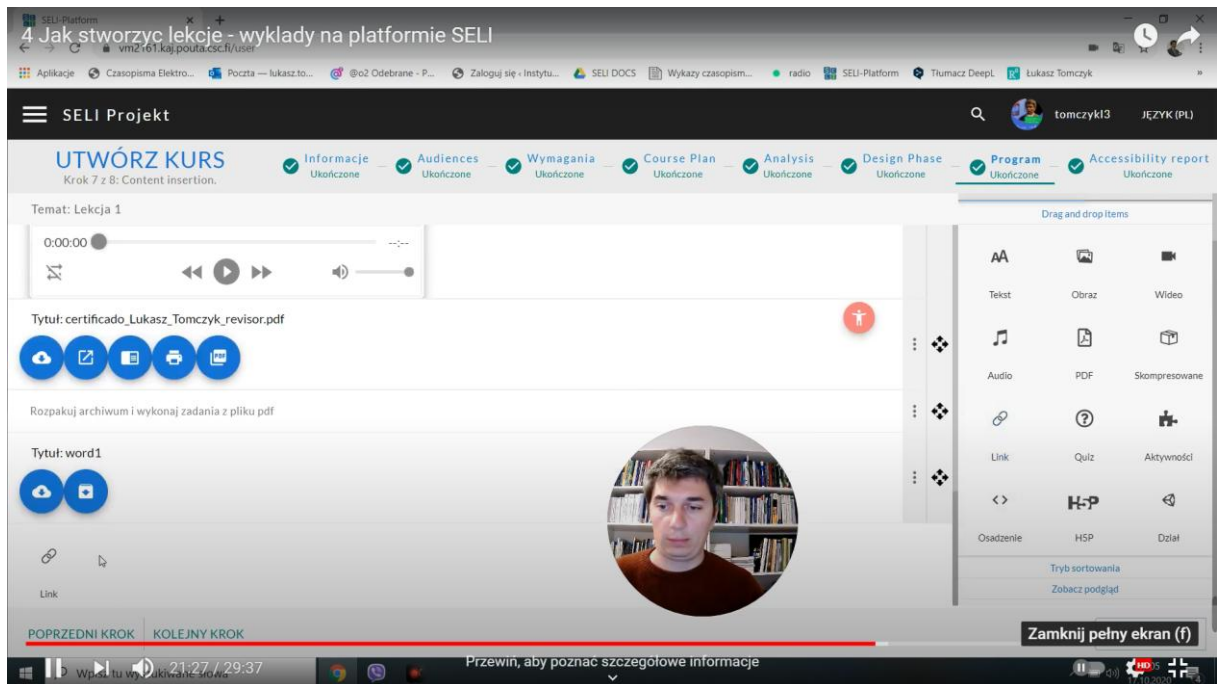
4 Jak stworzyc lekcje - wyklady na platformie SELI

SELI-Platform

vm2161.kaj.pouta.csc.fi/user

Aplikacje Czasopisma Elektro... Poczta — lukasz.to... @o2 Odebrane - P... Zaloguj się › Instytu... SELI DOCS Wykazy czasopism... radio SELI-Platform Tłumacz DeepL Łukasz Tomczyk

SELI Projekt

tomczykl3 JĘZYK (PL)

UTWÓRZ KURS
Krok 7 z 8: Content insertion.

Informacje Ukończone
Audiences Ukończone
Wymagania Ukończone
Course Plan Ukończone
Analysis Ukończone
Design Phase Ukończone
Program Ukończone
Accessibility report Ukończone

Temat: Lekcja 1

0:00:00 --:--

Tytuł: certificado_Lukasz_Tomczyk_revisor.pdf

Rozpakuj archiwum i wykonaj zadania z pliku pdf

Tytuł: word1

Link

Drag and drop items

Tekst Obraz Wideo
Audio PDF Skompresowane
Link Quiz Aktywności
Osadzenie H5P Dział

Tryb sortowania
Zobacz podgląd

POPRZEDNI KROK KOLEJNY KROK

Zamknij pełny ekran (f)

21:27 / 29:37

Przewiń, aby poznać szczegółowe informacje

Wpisz tu wyszukiwane słowa

17.10.2020